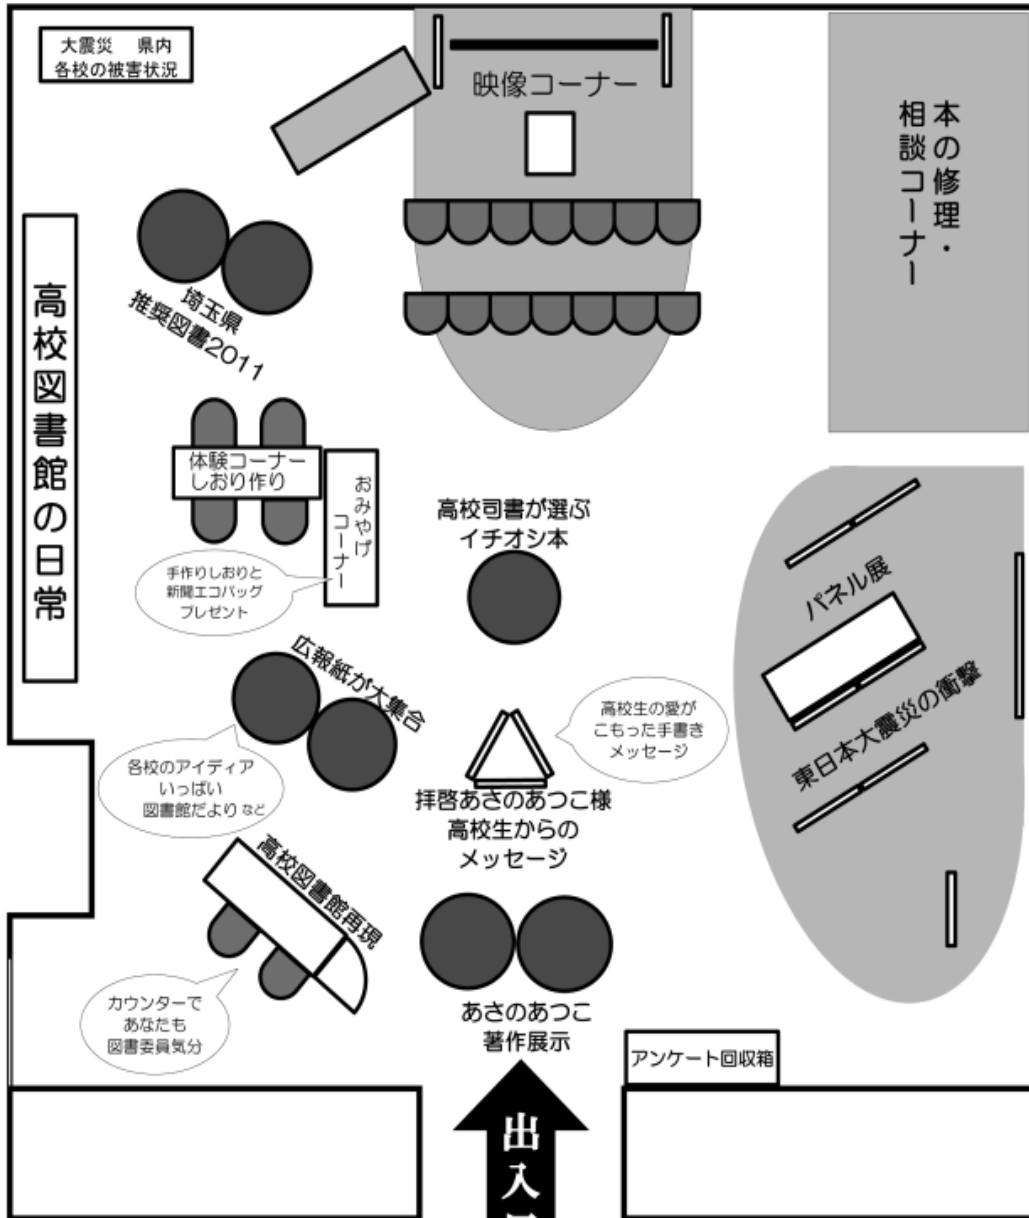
大震災　県内
各校の被害状況

映像コーナー

本の修理・相談コーナー

高校図書館の日常

埼玉県
推奨図書2011

体験コーナー
しおり作り

おみやげコーナー

手作りしおりと
新聞エコバッグ
プレゼント

高校司書が選ぶ
イチオシ本

パネル展

東日本大震災の衝撃

広報紙が大集合

各校のアイディア
いっぱい
図書館だより など

高校生の愛が
こもった手書き
メッセージ

拝啓あさのあつこ様
高校生からの
メッセージ

高校図書館再現

カウンターで
あなたも
図書委員気分

あさのあつこ
著作展示

アンケート回収箱

出入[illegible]